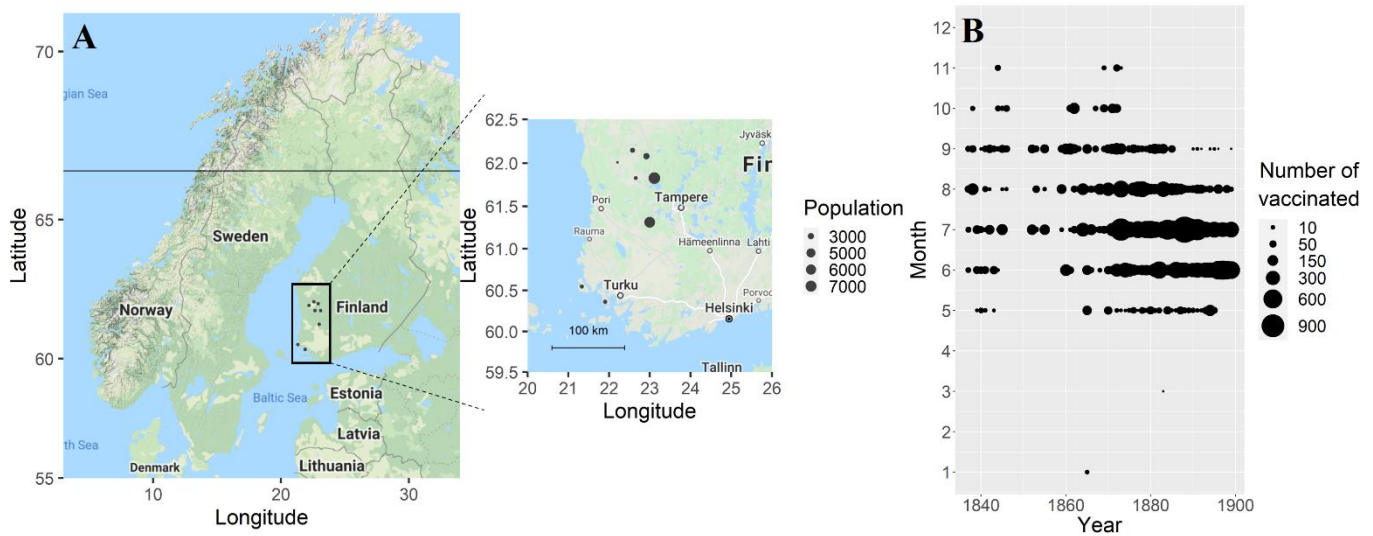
A

70

65

60

55

Latitude

gian Sea

Sweden

Norway

Finland

Baltic Sea

Estonia

Latvia

Lithuania

th Sea

Denmark

10 20 30

Longitude

62.5
62.0
61.5
61.0
60.5
60.0
59.5

Latitude

Jyväsk

Fin

Tampere

Pori

Rauma

Hämeenlinna

Lahti

Porvoo

Turku

Helsinki

100 km

Tallinn

20 21 22 23 24 25 26

Longitude

Population
3000
5000
6000
7000

B

12
11
10
9
8
7
6
5
4
3
2
1

Month

1840 1860 1880 1900

Year

Number of vaccinated
10
50
150
300
600
900